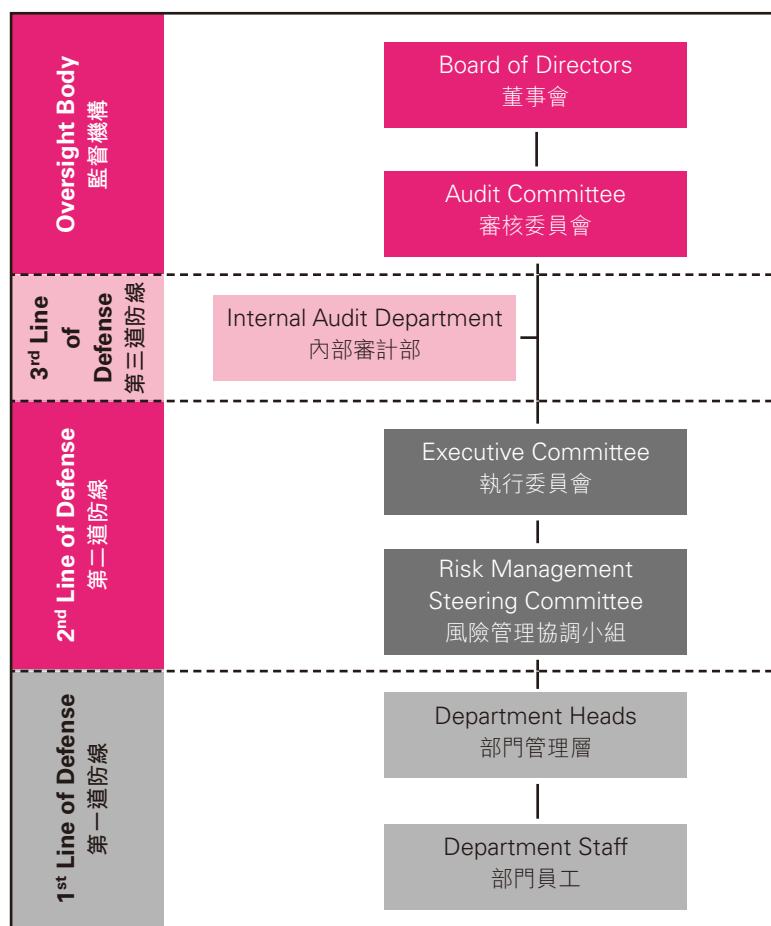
Oversight Body
監督機構

Board of Directors
董事會

Audit Committee
審核委員會

3rd Line of Defense
第三道防綫

Internal Audit Department
內部審計部

2nd Line of Defense
第二道防綫

Executive Committee
執行委員會

Risk Management Steering Committee
風險管理協調小組

1st Line of Defense
第一道防綫

Department Heads
部門管理層

Department Staff
部門員工